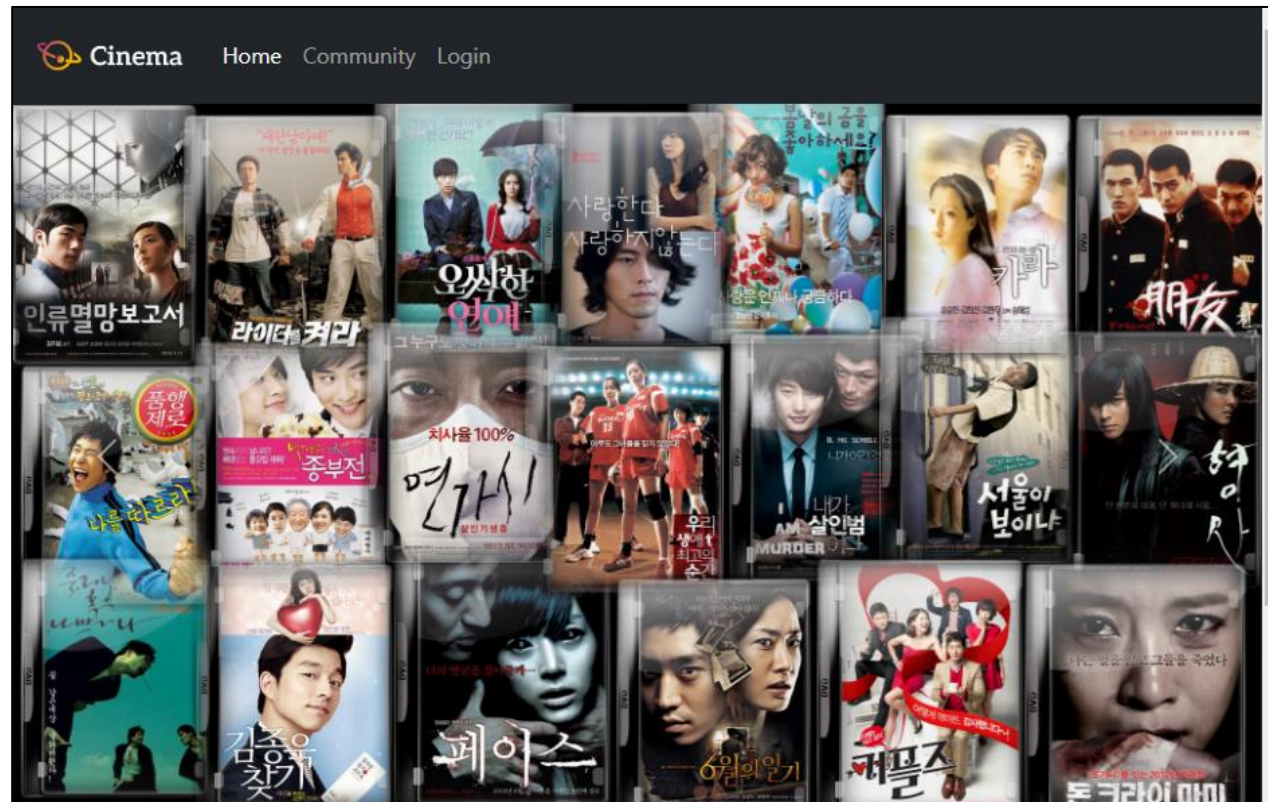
Cinema Home Community Login

인류멸망보고서

라이더스 커라

오싹한 연애

사랑한다 사랑하지 않는다

봄날의 곰을 좋아하세요?

카라

朋友

품행제로

나를 따르라

종부전

치사율 100%

면가시

우리 생애 최고의 순간

I AM MURDER

내가 살인범이다

서울이 보이냐

해어화

김종욱 찾기

페이스

6월의 일기

커플즈

돈 크라이 마미